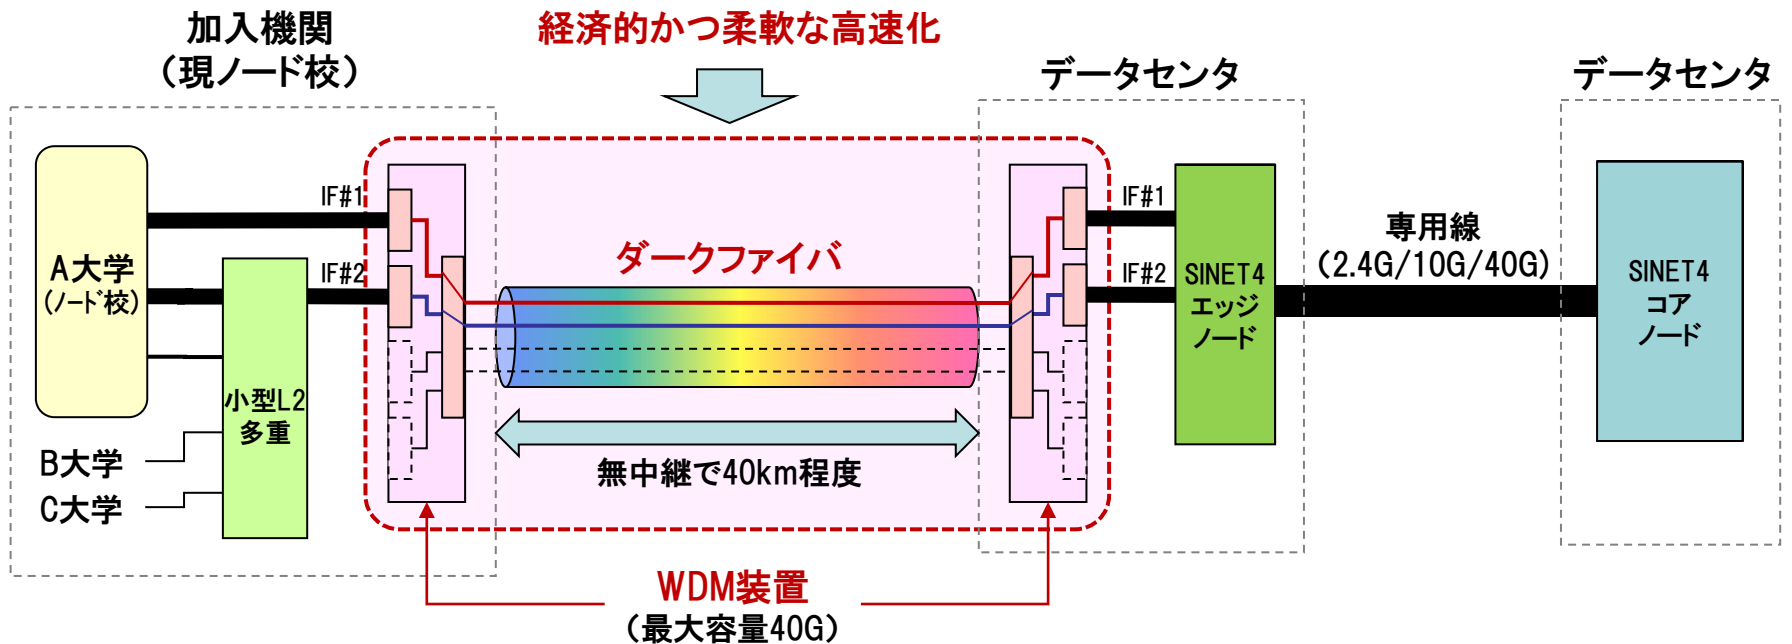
加入機関
（現ノード校）

経済的かつ柔軟な高速化

データセンタ

データセンタ

A大学
（ノード校）

IF#1

IF#2

ダークファイバ

IF#1

IF#2

SINET4
エッジ
ノード

専用線
（2.4G/10G/40G）

SINET4
コア
ノード

小型L2
多重

B大学

C大学

無中継で40km程度

WDM装置
（最大容量40G）